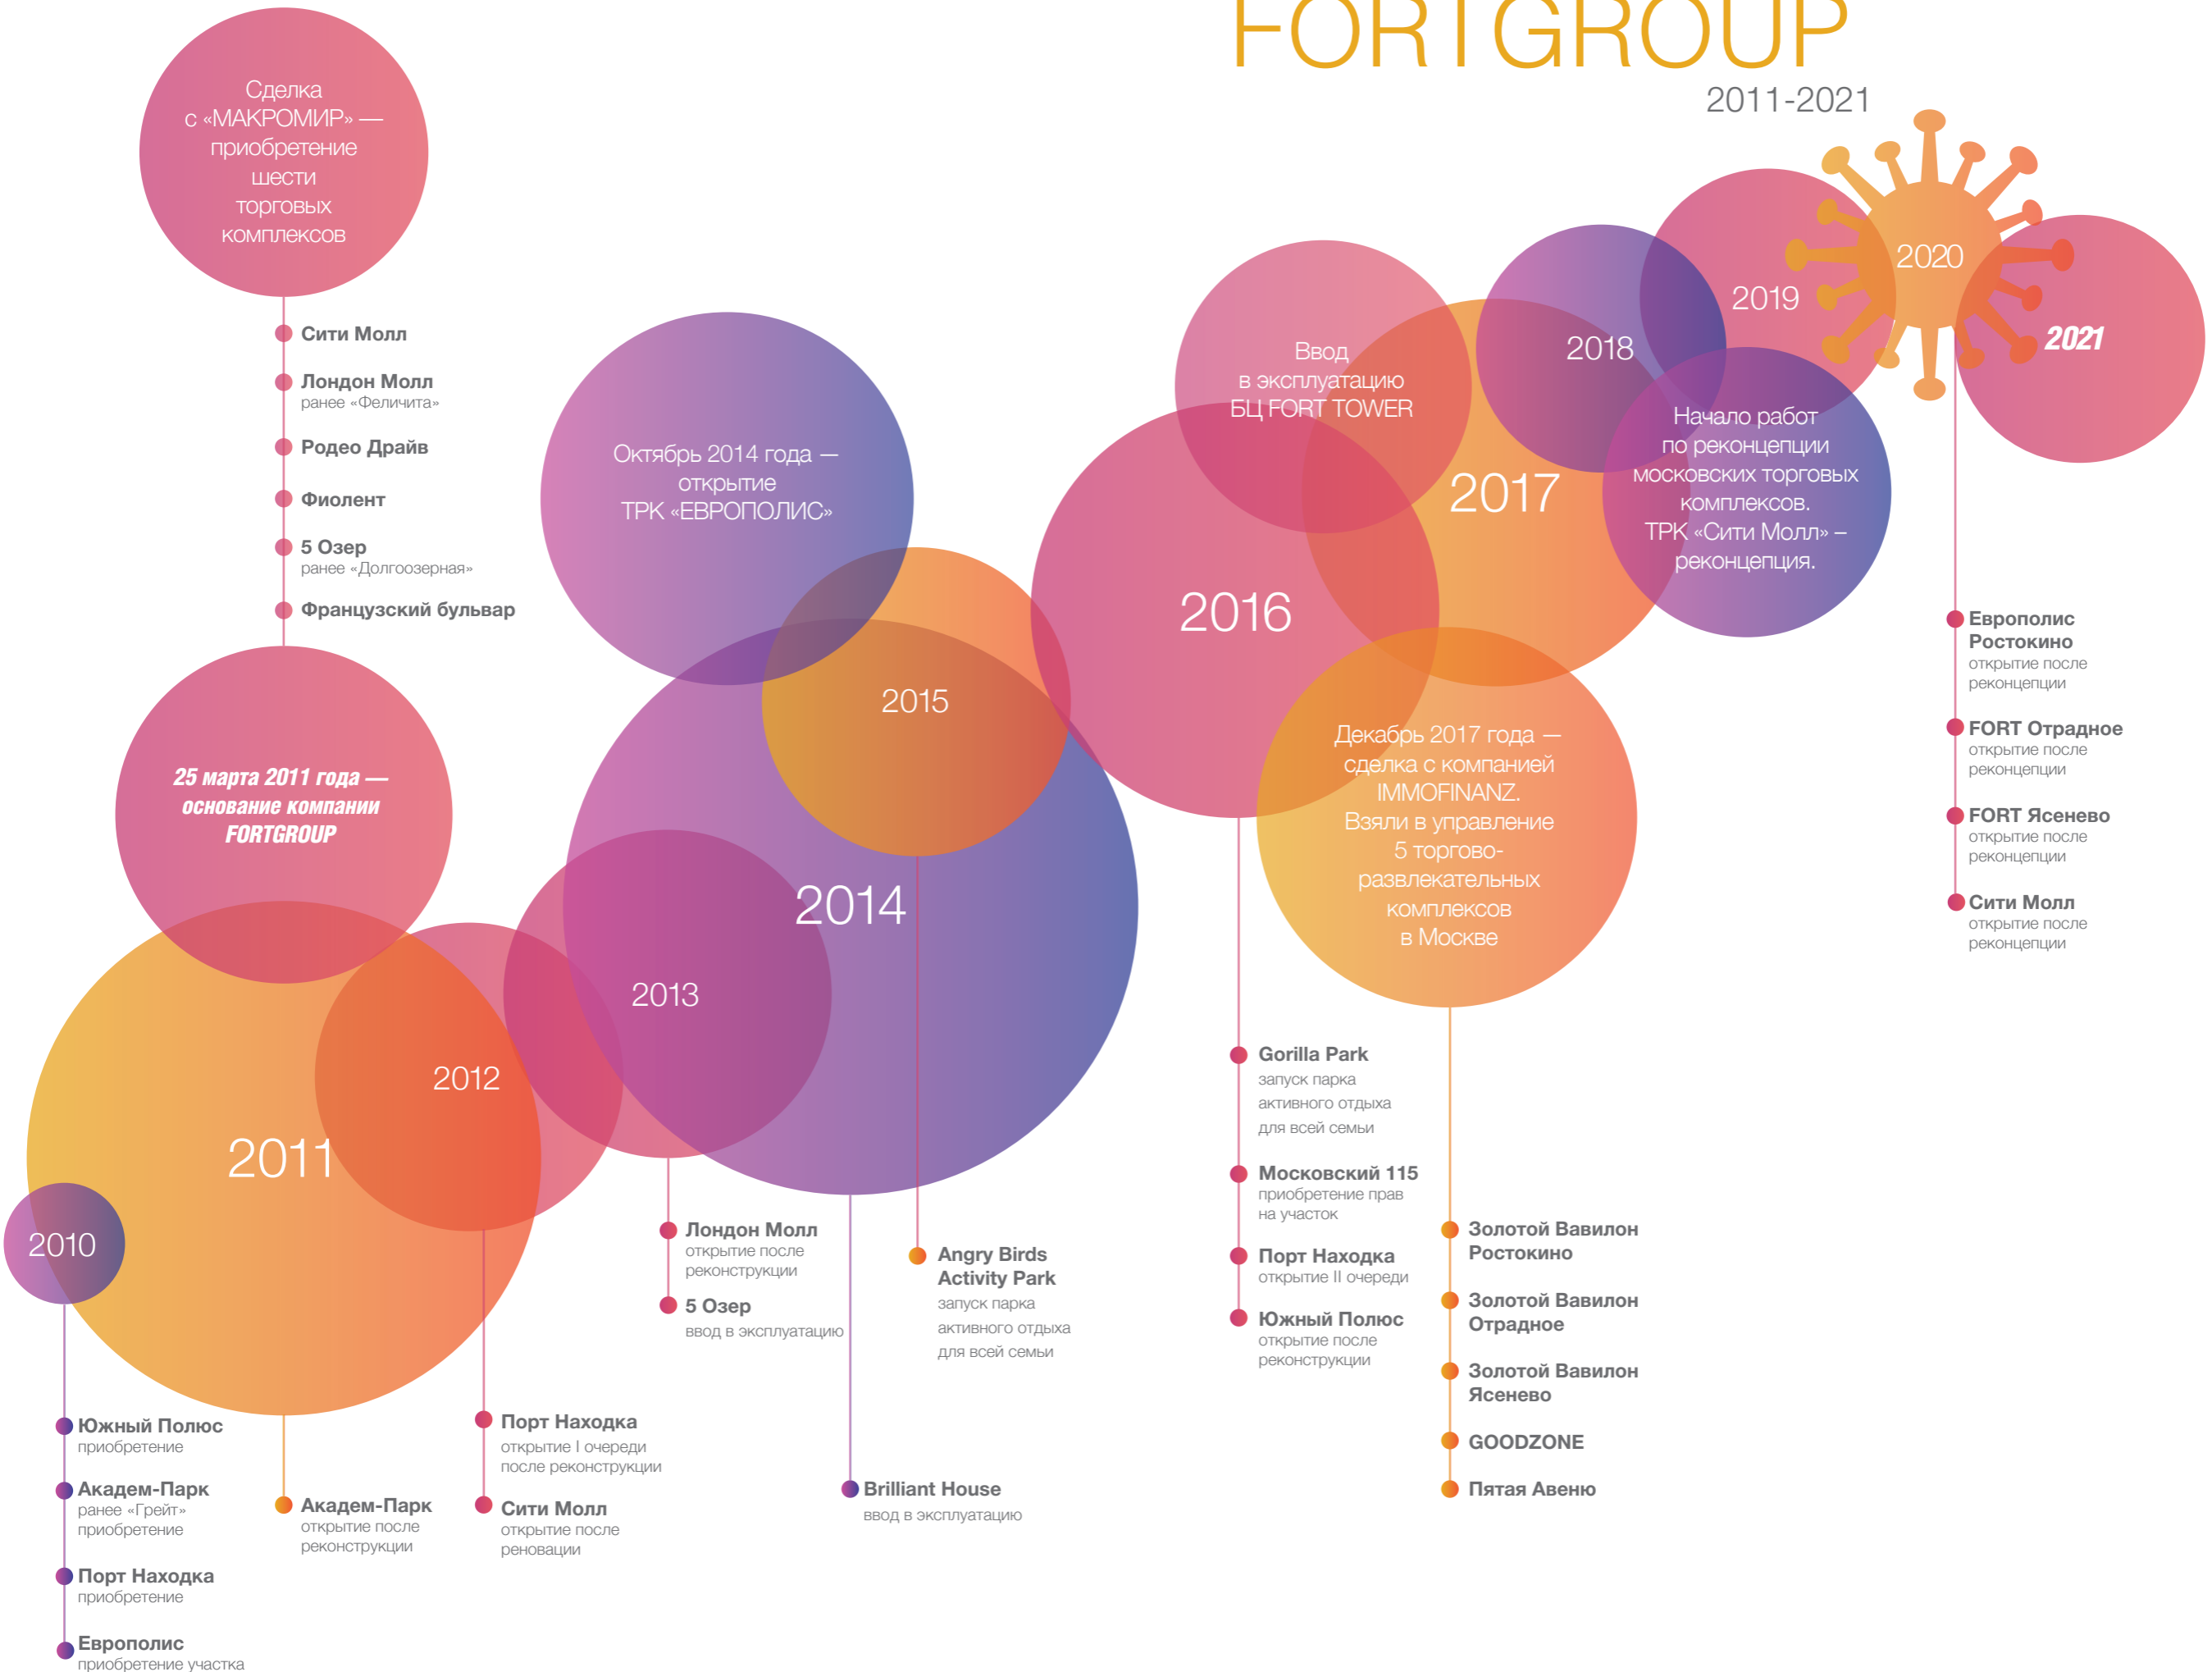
FORTGROUP
2011-2021

Сделка с «МАКРОМИР» — приобретение шести торговых комплексов

Сити Молл

Лондон Молл
ранее «Феличита»

Родео Драйв

Фиолент

5 Озер
ранее «Долгоозерная»

Французский бульвар

25 марта 2011 года — основание компании FORTGROUP

Октябрь 2014 года — открытие ТРК «ЕВРОПОЛИС»

2015

2014

2013

2012

2011

2010

Ввод в эксплуатацию БЦ FORT TOWER

2016

2017

2018

2019

2020

2021

Начало работ по реконцепции московских торговых комплексов. ТРК «Сити Молл» – реконцепция.

Декабрь 2017 года — сделка с компанией IMMOFINANZ. Взяли в управление 5 торгово-развлекательных комплексов в Москве

Европолис Ростокино
открытие после реконцепции

FORT Отрадное
открытие после реконцепции

FORT Ясенево
открытие после реконцепции

Сити Молл
открытие после реконцепции

Gorilla Park
запуск парка активного отдыха для всей семьи

Московский 115
приобретение прав на участок

Порт Находка
открытие II очереди

Южный Полюс
открытие после реконструкции

Золотой Вавилон Ростокино

Золотой Вавилон Отрадное

Золотой Вавилон Ясенево

GOODZONE

Пятая Авеню

Лондон Молл
открытие после реконструкции

5 Озер
ввод в эксплуатацию

Angry Birds Activity Park
запуск парка активного отдыха для всей семьи

Brilliant House
ввод в эксплуатацию

Порт Находка
открытие I очереди после реконструкции

Сити Молл
открытие после реновации

Академ-Парк
открытие после реконструкции

Южный Полюс
приобретение

Академ-Парк
ранее «Грейт»
приобретение

Порт Находка
приобретение

Европолис
приобретение участка